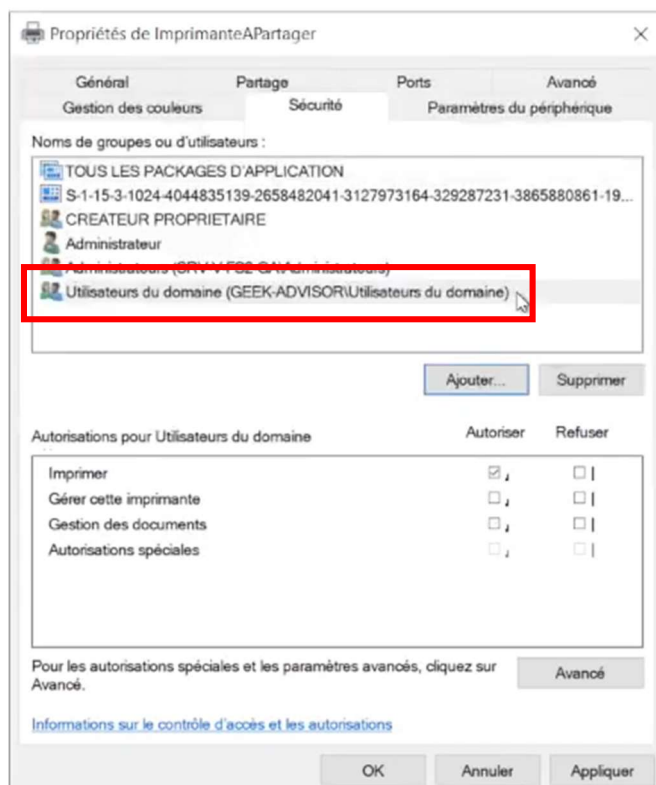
Propriétés de ImprimanteAPartager

Général
Partage
Ports
Avancé
Gestion des couleurs
Sécurité
Paramètres du périphérique

Noms de groupes ou d'utilisateurs :

TOUS LES PACKAGES D'APPLICATION
S-1-15-3-1024-4044835139-2658482041-3127973164-329287231-3865880861-19...
CREATEUR PROPRIETAIRE
Administrateur
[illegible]
Utilisateurs du domaine (GEEK-ADVISOR\Utilisateurs du domaine)

Ajouter...
Supprimer

Autorisations pour Utilisateurs du domaine
Autoriser
Refuser

| | Autoriser | Refuser |
|---|---|---|
| Imprimer | ☑ | ☐ |
| Gérer cette imprimante | ☐ | ☐ |
| Gestion des documents | ☐ | ☐ |
| Autorisations spéciales | ☐ | ☐ |

Pour les autorisations spéciales et les paramètres avancés, cliquez sur Avancé.

Avancé

Informations sur le contrôle d'accès et les autorisations

OK
Annuler
Appliquer